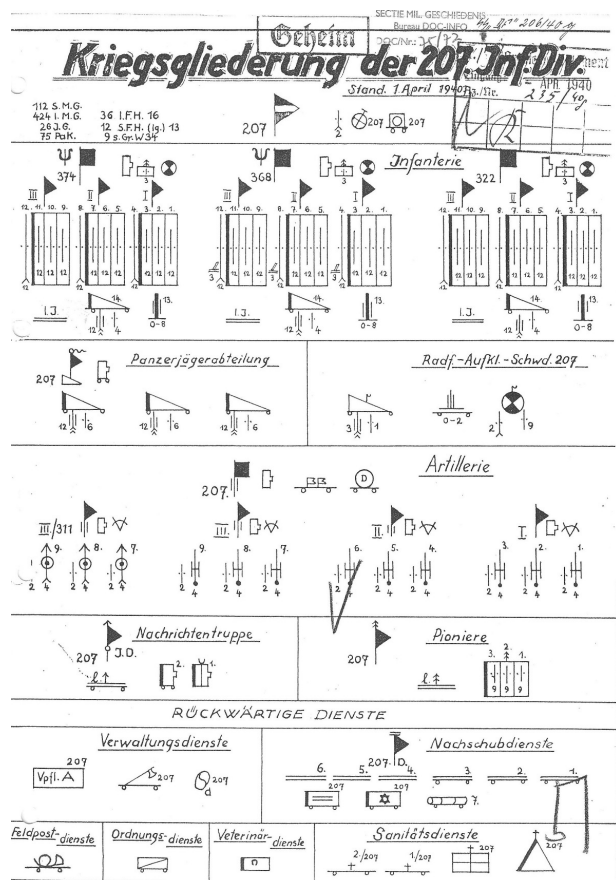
SECTIE MIL. GESCHIEDENIS
Bureau DOC-INFO
Geheim
Kriegsgliederung der 207. Inf. Div.
Stand. 1. April 1940
APR 1940
112 S.M.G.
424 l. M.G.
26 J.G.
75 Pak.
36 l.F.H. 16
12 S.F.H. (lg.) 13
9 s. Gr. W 34
207
207
207
Infanterie
374
368
322
III
II
I
12. 11. 10. 9.
8. 7. 6. 5.
4. 3. 2. 1.
12
I.J.
14.
13.
0-8
Panzerjägerabteilung
207
12
6
Radf.-Aufkl.-Schwd. 207
0-2
9
Artillerie
207.
III/311
III.
II.
I.
9.
8.
7.
6.
5.
4.
3.
2.
1.
2
4
Nachrichtentruppe
207
J.D.
2.
1.
Pioniere
207
3.
2.
1.
9
9
9
RÜCKWÄRTIGE DIENSTE
Verwaltungsdienste
207
Vpfl. A
207
207
Nachschubdienste
6.
5.
207. D. 4.
3
2
1.
207
207
7.
Feldpost-dienste
Ordnungs-dienste
Veterinär-dienste
Sanitätsdienste
2./207
1./207
207
207